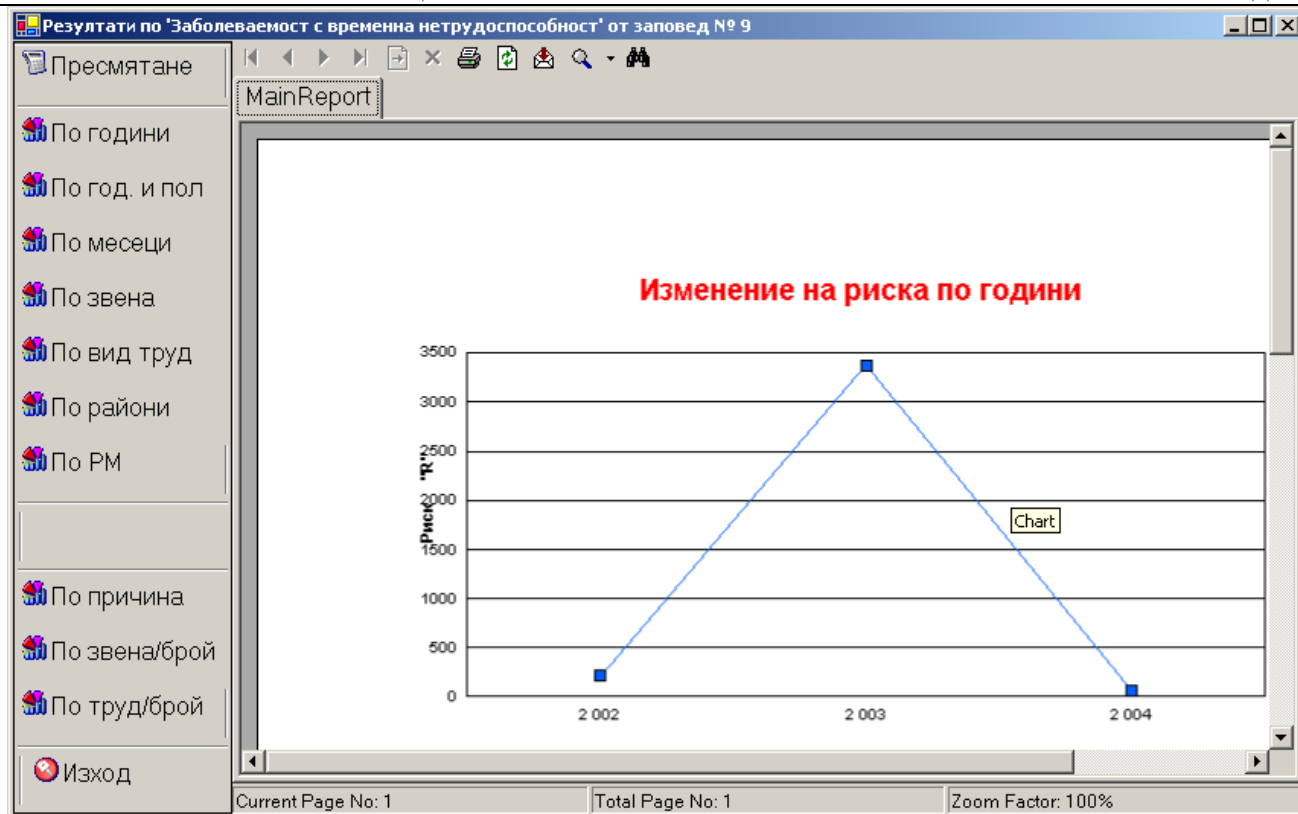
Резултати по 'Заболеваемост с временна нетрудоспособност' от заповед № 9

Пресмятане

По години

По год. и пол

По месеци

По звена

По вид труд

По райони

По РМ

По причина

По звена/брой

По труд/брой

Изход

MainReport

Изменение на риска по години

Риск "R"

3500
3000
2500
2000
1500
1000
500
0

2 002
2 003
2 004

Chart

Current Page No: 1

Total Page No: 1

Zoom Factor: 100%